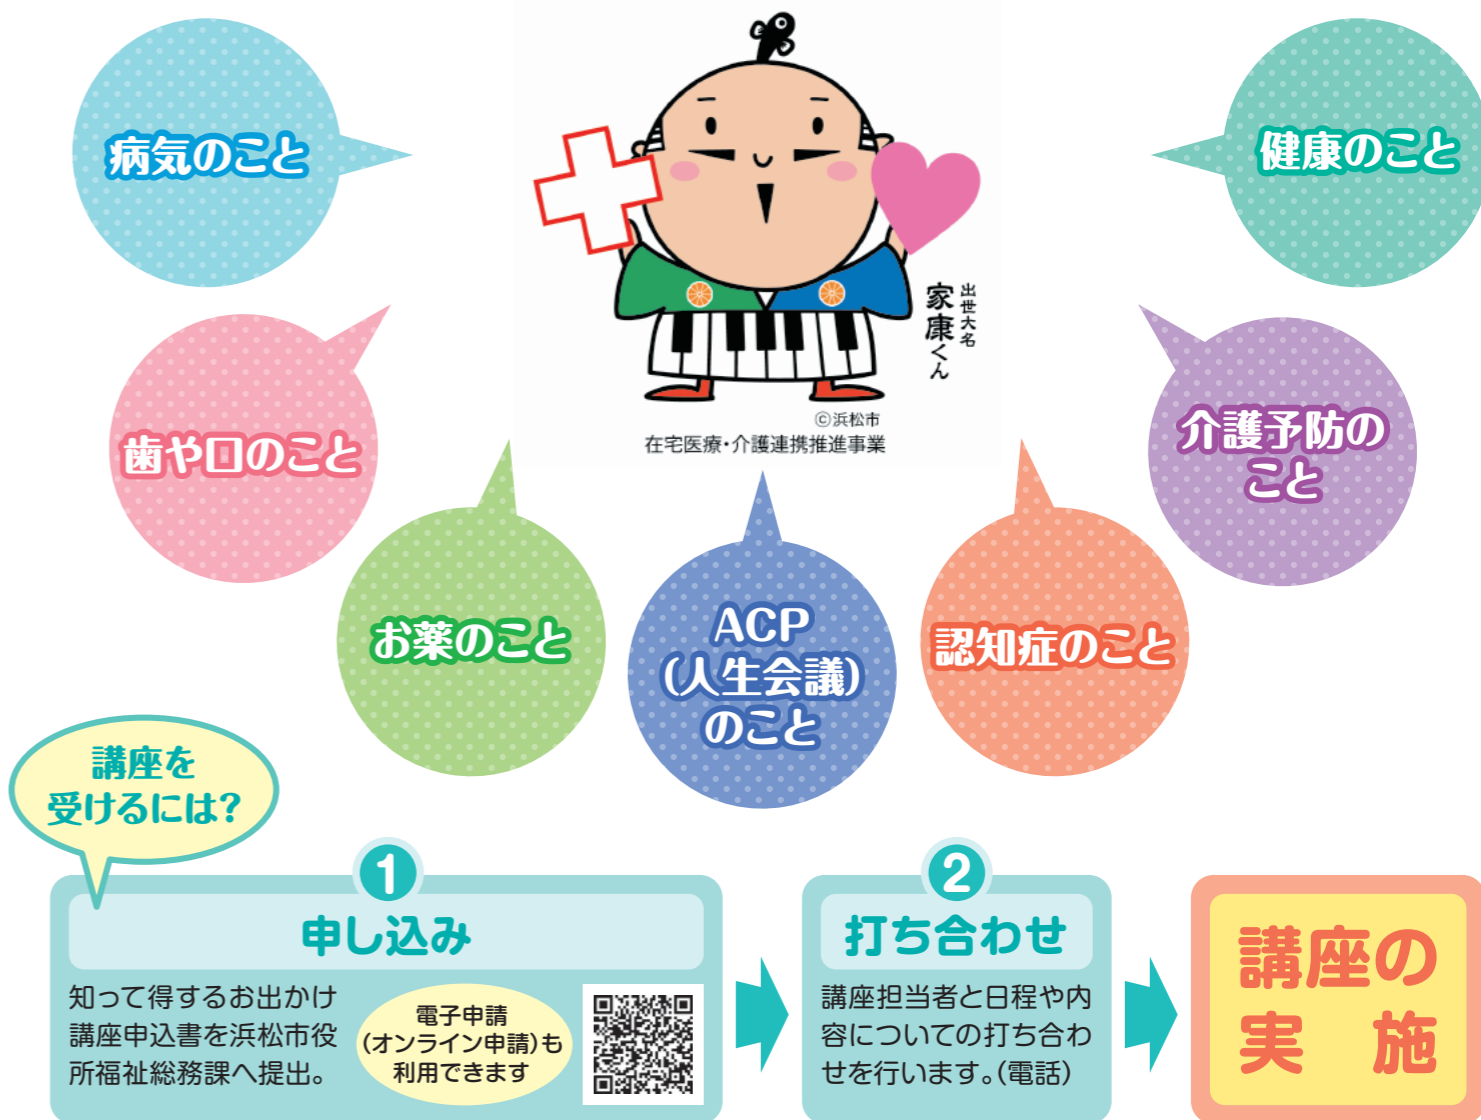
病気のこと

健康のこと

出世大名
家康くん

©浜松市
在宅医療・介護連携推進事業

歯や口のこと

介護予防のこと

お薬のこと

ACP
(人生会議)
のこと

認知症のこと

講座を受けるには?

1
申し込み

知って得するお出かけ講座申込書を浜松市役所福祉総務課へ提出。

電子申請
(オンライン申請)も
利用できます

2
打ち合わせ

講座担当者と日程や内容についての打ち合わせを行います。(電話)

講座の
実　施